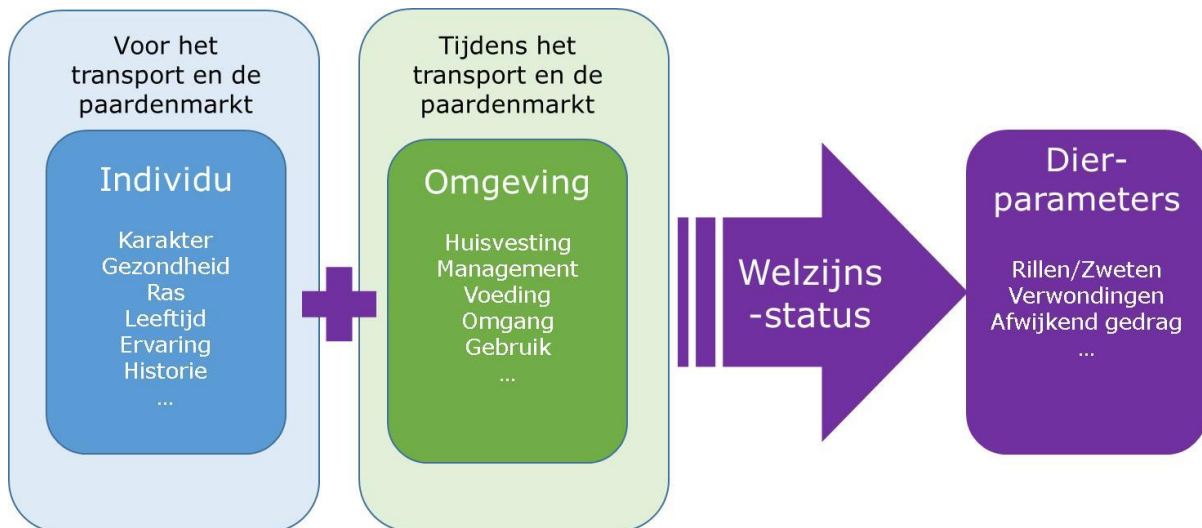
Voor het transport en de paardenmarkt

Individu

Karakter
Gezondheid
Ras
Leeftijd
Ervaring
Historie
...

Tijdens het transport en de paardenmarkt

Omgeving

Huisvesting
Management
Voeding
Omgang
Gebruik
...

Welzijns-status

Dier-parameters

Rillen/Zweten
Verwondingen
Afwijkend gedrag
...